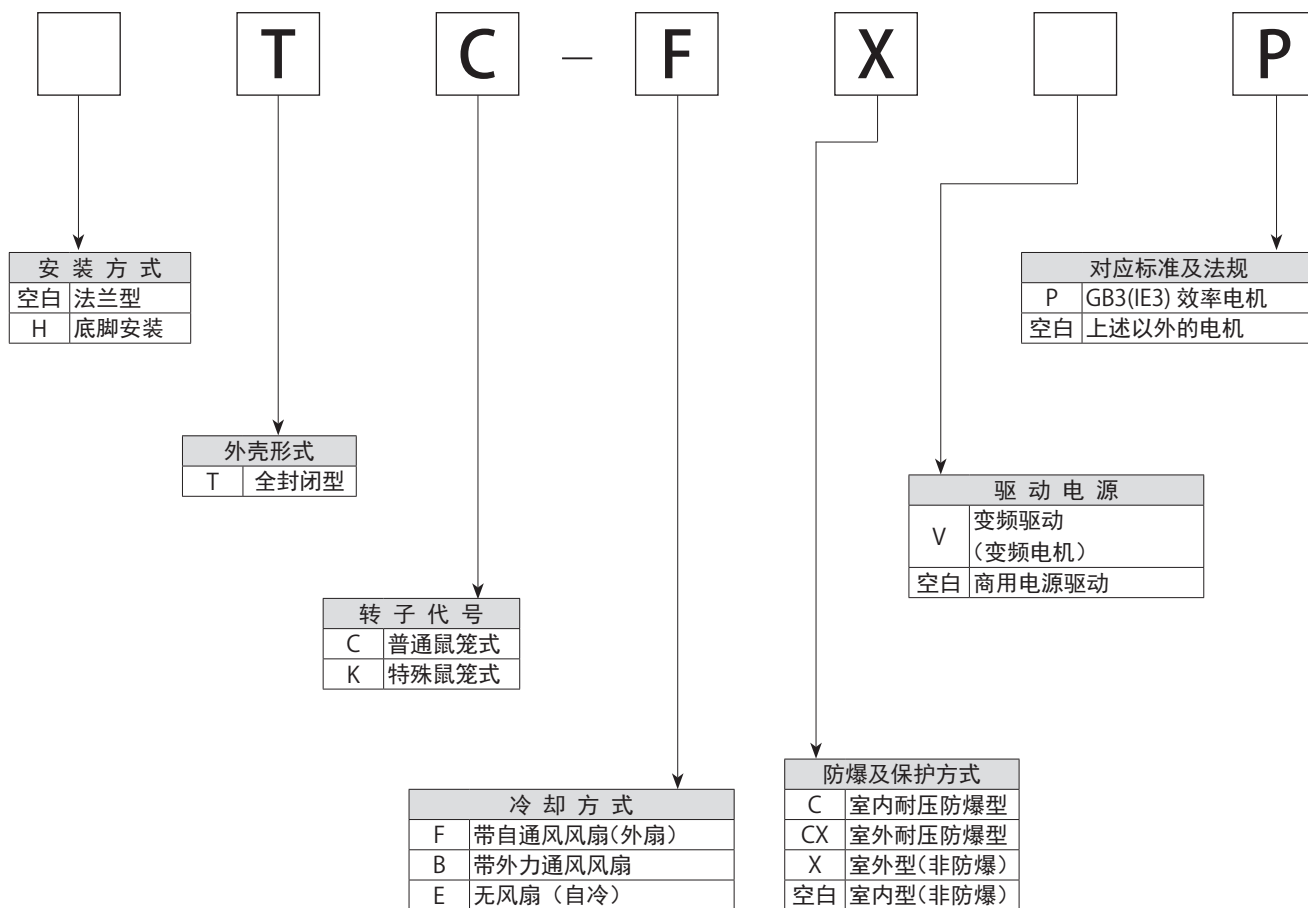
T C – F X P

| 安 装 方 式 | |
|---|---|
| 空白 | 法兰型 |
| H | 底脚安装 |

| 外壳形式 | |
|---|---|
| T | 全封闭型 |

| 转 子 代 号 | |
|---|---|
| C | 普通鼠笼式 |
| K | 特殊鼠笼式 |

| 冷 却 方 式 | |
|---|---|
| F | 带自通风风扇(外扇) |
| B | 带外力通风风扇 |
| E | 无风扇（自冷） |

| 防爆及保护方式 | |
|---|---|
| C | 室内耐压防爆型 |
| CX | 室外耐压防爆型 |
| X | 室外型(非防爆) |
| 空白 | 室内型(非防爆) |

| 驱 动 电 源 | |
|---|---|
| V | 变频驱动（变频电机） |
| 空白 | 商用电源驱动 |

| 对应标准及法规 | |
|---|---|
| P | GB3(IE3) 效率电机 |
| 空白 | 上述以外的电机 |